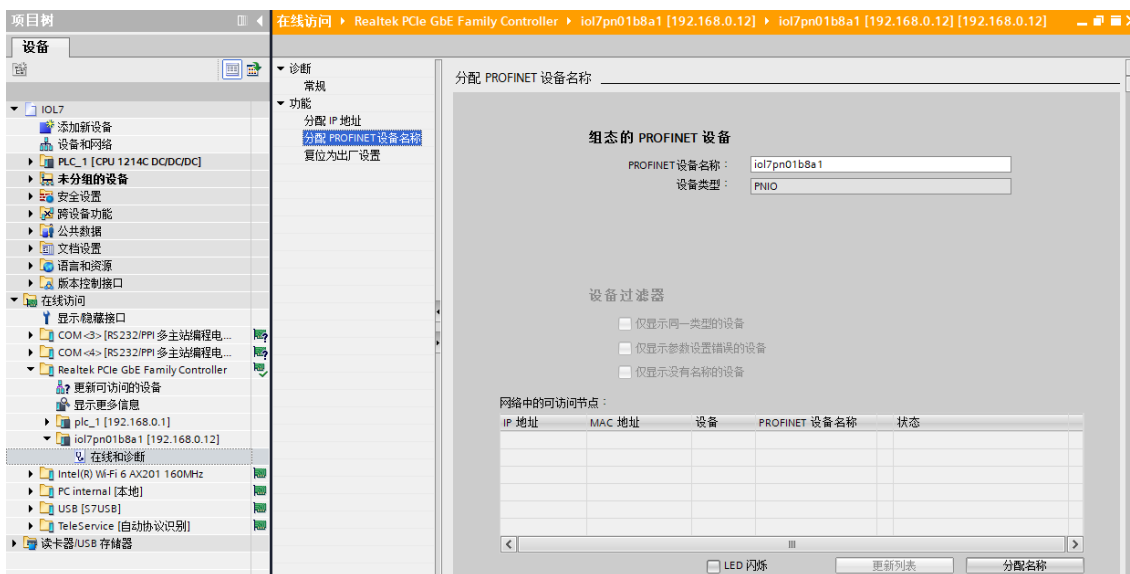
项目树

设备

IOL7
添加新设备
设备和网络
PLC_1 [CPU 1214C DC/DC/DC]
未分组的设备
安全设置
跨设备功能
公共数据
文档设置
语言和资源
版本控制接口
在线访问
显示隐藏接口
COM <3> [RS232/PPI 多主站编程电...
COM <4> [RS232/PPI 多主站编程电...
Realtek PCIe GbE Family Controller
更新可访问的设备
显示更多信息
plc_1 [192.168.0.1]
iol7pn01b8a1 [192.168.0.12]
在线和诊断
Intel(R) Wi-Fi 6 AX201 160MHz
PC internal [本地]
USB [S7USB]
TeleService [自动协议识别]
读卡器/USB 存储器

在线访问 ▸ Realtek PCIe GbE Family Controller ▸ iol7pn01b8a1 [192.168.0.12] ▸ iol7pn01b8a1 [192.168.0.12] [192.168.0.12]

诊断
常规
功能
分配 IP 地址
分配 PROFINET 设备名称
复位为出厂设置

分配 PROFINET 设备名称

组态的 PROFINET 设备
PROFINET设备名称： iol7pn01b8a1
设备类型： PNIO

设备过滤器
仅显示同一类型的设备
仅显示参数设置错误的设备
仅显示没有名称的设备

网络中的可访问节点：

| IP 地址 | MAC 地址 | 设备 | PROFINET 设备名称 | 状态 |
|---|---|---|---|---|
| | | | | |

LED 闪烁
更新列表
分配名称